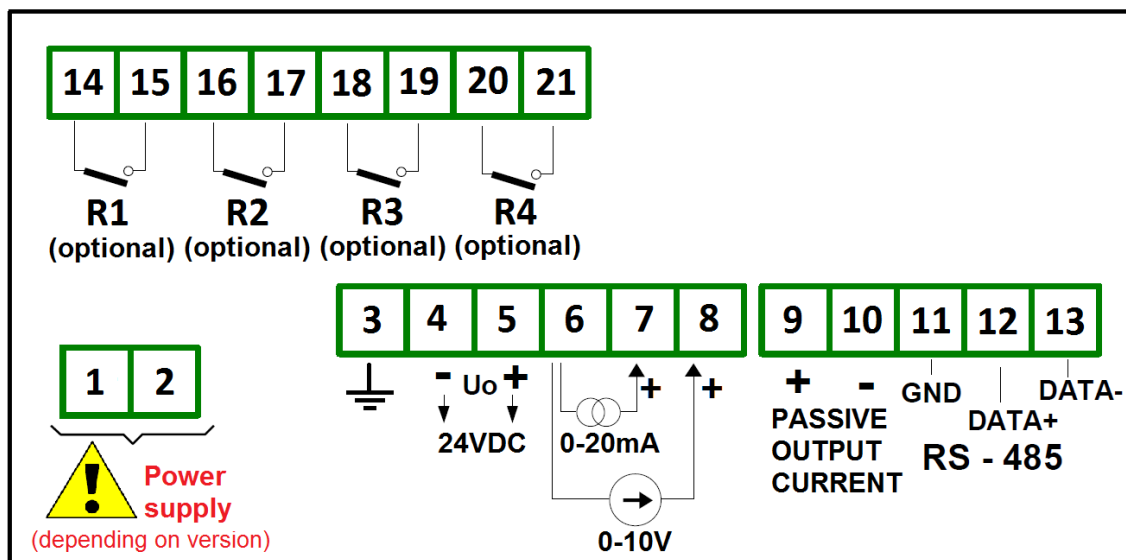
14 15 16 17 18 19 20 21

R1 (optional) R2 (optional) R3 (optional) R4 (optional)

3 4 5 6 7 8

- Uo +

24VDC

+ 0-20mA +

0-10V

9 10 11 12 13

+ -

PASSIVE OUTPUT CURRENT

GND DATA+ DATA-

RS - 485

1 2

Power supply

(depending on version)